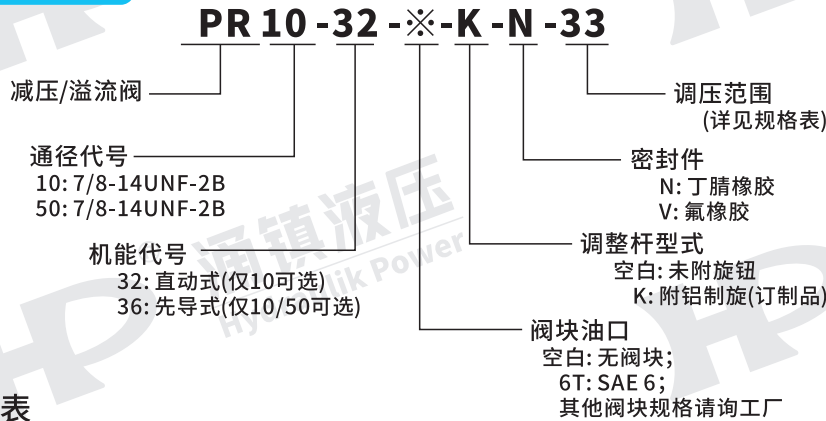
PR 10 -32 -※-K -N -33

减压/溢流阀

通径代号
10: 7/8-14UNF-2B
50: 7/8-14UNF-2B

机能代号
32: 直动式(仅10可选)
36: 先导式(仅10/50可选)

调压范围
(详见规格表)

密封件
N: 丁腈橡胶
V: 氟橡胶

调整杆型式
空白: 未附旋钮
K: 附铝制旋(订制品)

阀块油口
空白: 无阀块;
6T: SAE 6;
其他阀块规格请询工厂

通镇液压
Hydraulik Power

表